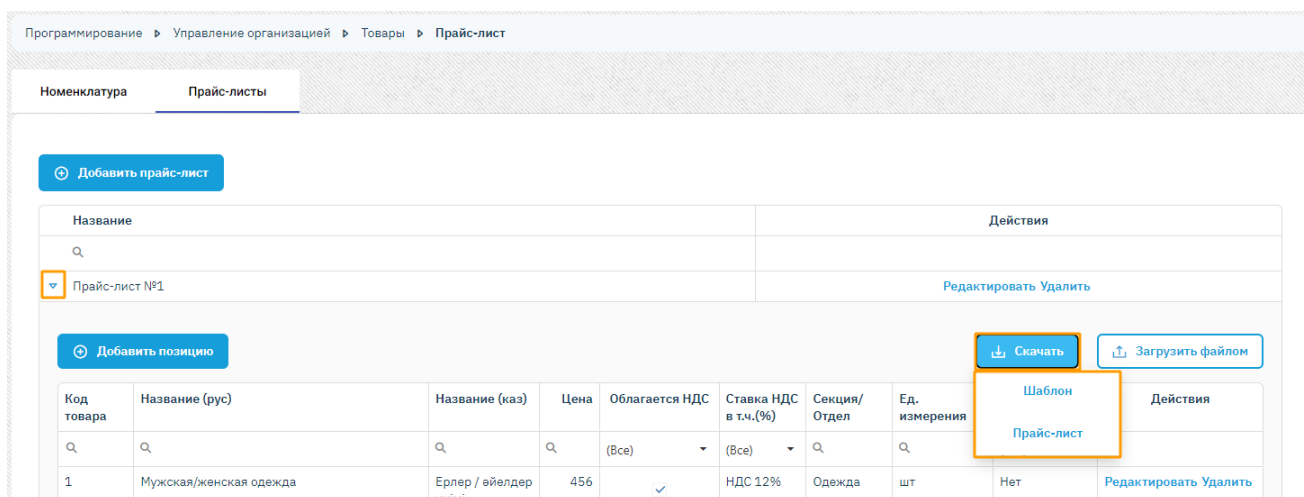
Программирование ▶ Управление организацией ▶ Товары ▶ Прайс-лист

Номенклатура | Прайс-листы

Добавить прайс-лист

| Название | Действия |
|---|---|
| | |
| Прайс-лист №1 | Редактировать Удалить |

Добавить позицию

Скачать

Загрузить файлом

Шаблон

Прайс-лист

| Код товара | Название (рус) | Название (каз) | Цена | Облагается НДС | Ставка НДС в т.ч.(%) | Секция/ Отдел | Ед. измерения | | Действия |
|---|---|---|---|---|---|---|---|---|---|
| | | | | (Все) | (Все) | | | | |
| 1 | Мужская/женская одежда | Ерлер / әйелдер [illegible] | 456 | ✓ | НДС 12% | Одежда | шт | Нет | Редактировать Удалить |